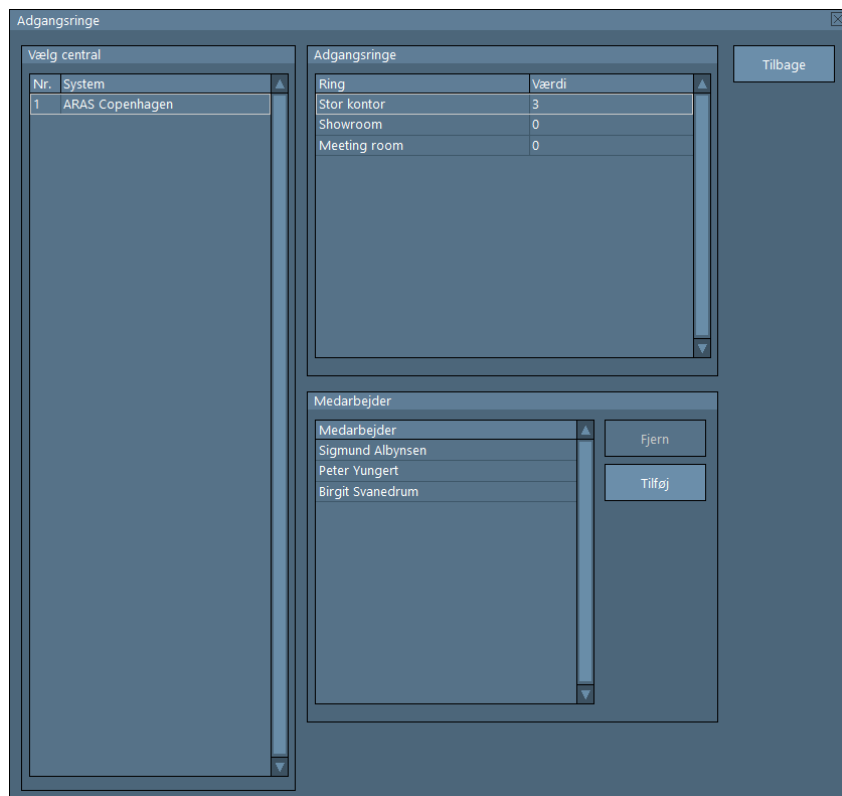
Adgangsringe

Vælg central

| Nr. | System |
|---|---|
| 1 | ARAS Copenhagen |

Adgangsringe

| Ring | Værdi |
|---|---|
| Stor kontor | 3 |
| Showroom | 0 |
| Meeting room | 0 |

Tilbage

Medarbejder

| Medarbejder |
|---|
| Sigmund Albynsen |
| Peter Yungert |
| Birgit Svanedrum |

Fjern

Tilføj